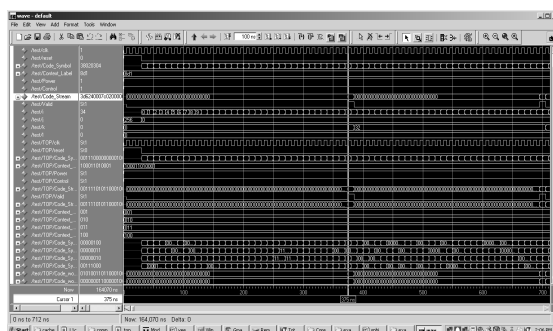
wave - default
File Edit View Add Format Tools Window

100 ns

/tent/clk 1
/tent/reset 0
/tent/Code_Symbol 38B2E004
/tent/Control_Label 0x0
/tent/Power 1
/tent/Control 1
/tent/Code_Stream 3b6240007c020000
/tent/Valid St1
/tent/i 14
/tent/t 0
/tent/k 0
/tent/l 0
/tent/TOP/clk 1
/tent/TOP/reset St0
/tent/TOP/Code_Sy 0011100000000
/tent/TOP/Control 1000110100001
/tent/TOP/Power St1
/tent/TOP/Control St1
/tent/TOP/Code_St 0011110101100010
/tent/TOP/Valid St1
/tent/TOP/Context 001
/tent/TOP/Context 010
/tent/TOP/Context 011
/tent/TOP/Context 100
/tent/TOP/Code_Sy 00000100
/tent/TOP/Code_Sy 00000010
/tent/TOP/Code_Sy 00000010
/tent/TOP/Code_Sy 00111000
/tent/TOP/Code_sc 0101001101100100
/tent/TOP/Code_sc 0000000100000

Now 164070 ns
Cursor 1 375 ns

100 200 300 400 500 600
375 ns

0 ns to 712 ns
Now: 164,070 ns Delta: 0

Start